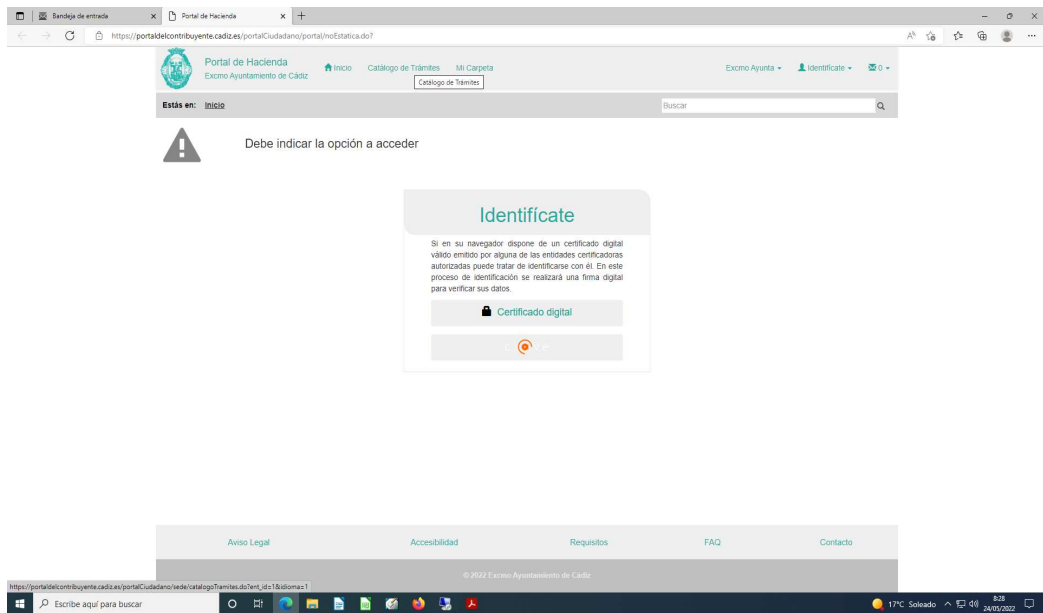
Bandeja de entrada
Portal de Hacienda
https://portaldelcontribuyente.cadiz.es/portalCiudadano/portal/noEstatica.do?

Portal de Hacienda
Excmo Ayuntamiento de Cádiz
Inicio Catálogo de Trámites Mi Carpeta
Catálogo de Trámites
Excmo Ayunta Identifícate 0

Estás en: Inicio
Buscar

Debe indicar la opción a acceder

Identifícate

Si en su navegador dispone de un certificado digital válido emitido por alguna de las entidades certificadoras autorizadas puede tratar de identificarse con él. En este proceso de identificación se realizará una firma digital para verificar sus datos.

Certificado digital

Aviso Legal Accesibilidad Requisitos FAQ Contacto

© 2022 Excmo Ayuntamiento de Cádiz

https://portaldelcontribuyente.cadiz.es/portalCiudadano/sede/catalogoTramites.do?ent_id=1&idioma=1

Escribe aquí para buscar
17ºC Soleado 8:28 24/05/2022